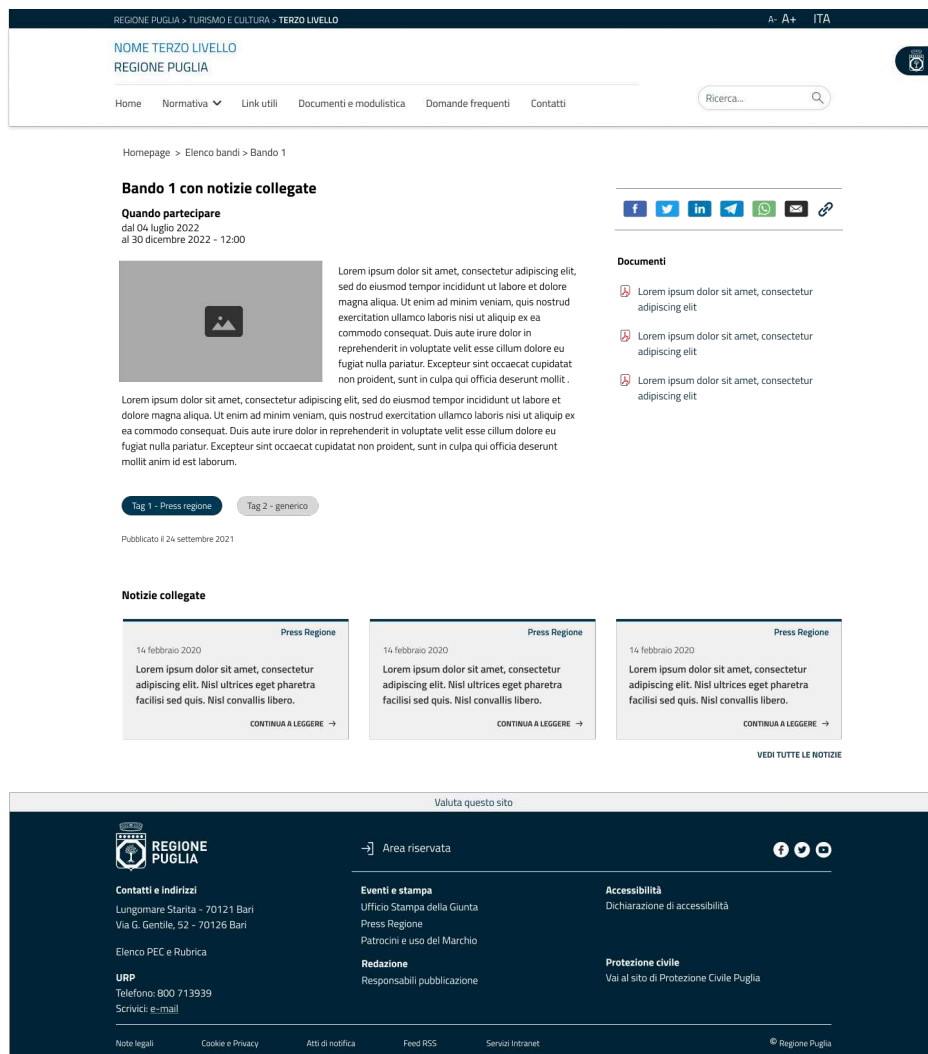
REGIONE PUGLIA > TURISMO E CULTURA > TERZO LIVELLO

A- A+ ITA

NOME TERZO LIVELLO
REGIONE PUGLIA

Home Normativa Link utili Documenti e modulistica Domande frequenti Contatti

Ricerca...

Homepage > Elenco bandi > Bando 1

Bando 1 con notizie collegate

Quando partecipare
dal 04 luglio 2022
al 30 dicembre 2022 - 12:00

Lorem ipsum dolor sit amet, consectetur adipiscing elit, sed do eiusmod tempor incididunt ut labore et dolore magna aliqua. Ut enim ad minim veniam, quis nostrud exercitation ullamco laboris nisi ut aliquip ex ea commodo consequat. Duis aute irure dolor in reprehenderit in voluptate velit esse cillum dolore eu fugiat nulla pariatur. Excepteur sint occaecat cupidatat non proident, sunt in culpa qui officia deserunt mollit .

Lorem ipsum dolor sit amet, consectetur adipiscing elit, sed do eiusmod tempor incididunt ut labore et dolore magna aliqua. Ut enim ad minim veniam, quis nostrud exercitation ullamco laboris nisi ut aliquip ex ea commodo consequat. Duis aute irure dolor in reprehenderit in voluptate velit esse cillum dolore eu fugiat nulla pariatur. Excepteur sint occaecat cupidatat non proident, sunt in culpa qui officia deserunt mollit anim id est laborum.

Tag 1 - Press regione Tag 2 - generico

Pubblicato il 24 settembre 2021

Documenti

Lorem ipsum dolor sit amet, consectetur adipiscing elit

Lorem ipsum dolor sit amet, consectetur adipiscing elit

Lorem ipsum dolor sit amet, consectetur adipiscing elit

Notizie collegate

Press Regione
14 febbraio 2020
Lorem ipsum dolor sit amet, consectetur adipiscing elit. Nisl ultrices eget pharetra facilisi sed quis. Nisl convallis libero.
CONTINUA A LEGGERE →

Press Regione
14 febbraio 2020
Lorem ipsum dolor sit amet, consectetur adipiscing elit. Nisl ultrices eget pharetra facilisi sed quis. Nisl convallis libero.
CONTINUA A LEGGERE →

Press Regione
14 febbraio 2020
Lorem ipsum dolor sit amet, consectetur adipiscing elit. Nisl ultrices eget pharetra facilisi sed quis. Nisl convallis libero.
CONTINUA A LEGGERE →

VEDI TUTTE LE NOTIZIE

Valuta questo sito

REGIONE PUGLIA

Area riservata

Contatti e indirizzi
Lungomare Starita - 70121 Bari
Via G. Gentile, 52 - 70126 Bari

Elenco PEC e Rubrica

URP
Telefono: 800 713939
Scrivici: e-mail

Eventi e stampa
Ufficio Stampa della Giunta
Press Regione
Patrocini e uso del Marchio

Redazione
Responsabili pubblicazione

Accessibilità
Dichiarazione di accessibilità

Protezione civile
Vai al sito di Protezione Civile Puglia

Note legali Cookie e Privacy Atti di notifica Feed RSS Servizi Intranet © Regione Puglia